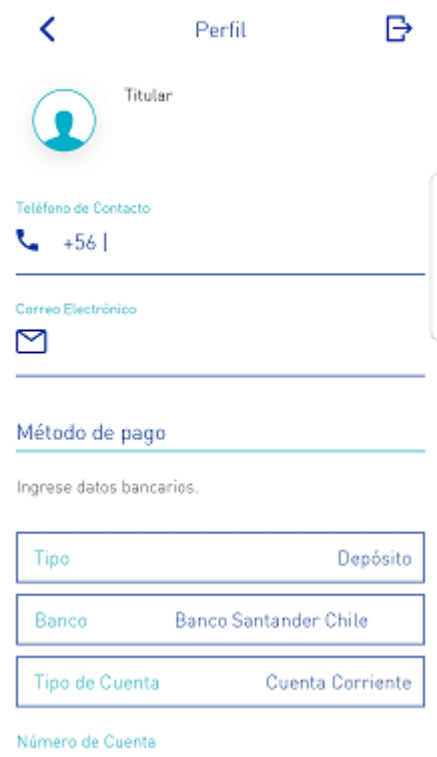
Perfil

Titular

Teléfono de Contacto

+56 |

Correo Electrónico

Método de pago

Ingrese datos bancarios.

Tipo Depósito

Banco Banco Santander Chile

Tipo de Cuenta Cuenta Corriente

Número de Cuenta